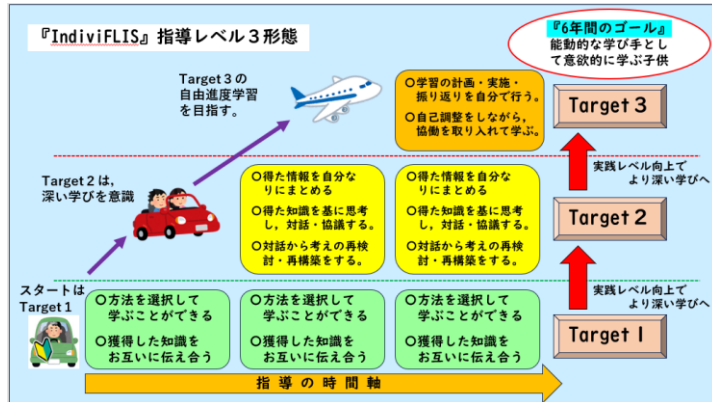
『IndiviFLIS』指導レベル３形態

『6年間のゴール』
能動的な学び手として意欲的に学ぶ子供

Target３の自由進度学習を目指す。

○学習の計画・実施・振り返りを自分で行う。
○自己調整をしながら、協働を取り入れて学ぶ。

Target 3

Target２は，深い学びを意識

○得た情報を自分なりにまとめる
○得た知識を基に思考し，対話・協議する。
○対話から考えの再検討・再構築をする。

○得た情報を自分なりにまとめる
○得た知識を基に思考し，対話・協議する。
○対話から考えの再検討・再構築をする。

実践レベル向上でより深い学びへ

Target 2

スタートはTarget１

○方法を選択して学ぶことができる
○獲得した知識をお互いに伝え合う

○方法を選択して学ぶことができる
○獲得した知識をお互いに伝え合う

○方法を選択して学ぶことができる
○獲得した知識をお互いに伝え合う

実践レベル向上でより深い学びへ

Target 1

指導の時間軸